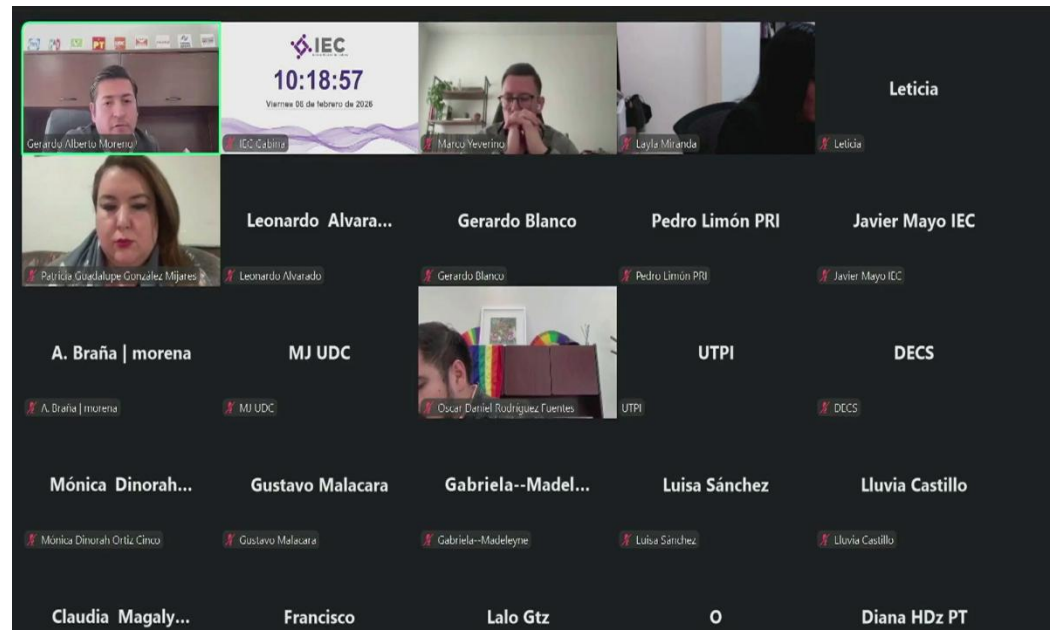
Gerardo Alberto Moreno

IEC
10:18:57
Viernes 06 de febrero de 2026
IEC Cabina

Marco Yeverino

Layla Miranda

Leticia
Leticia

Patricia Guadalupe Gonzalez Mijares

Leonardo Alvara...
Leonardo Alvarado

Gerardo Blanco
Gerardo Blanco

Pedro Limón PRI
Pedro Limón PRI

Javier Mayo IEC
Javier Mayo IEC

A. Braña | morena
A. Braña | morena

MJ UDC
MJ UDC

Oscar Daniel Rodriguez Fuentes

UTPI
UTPI

DECS
DECS

Mónica Dinorah...
Mónica Dinorah Ortiz Cinco

Gustavo Malacara
Gustavo Malacara

Gabriela--Madel...
Gabriela--Madeleyne

Luisa Sánchez
Luisa Sánchez

Lluvia Castillo
Lluvia Castillo

Claudia Magaly...

Francisco

Lalo Gtz

O

Diana HDz PT